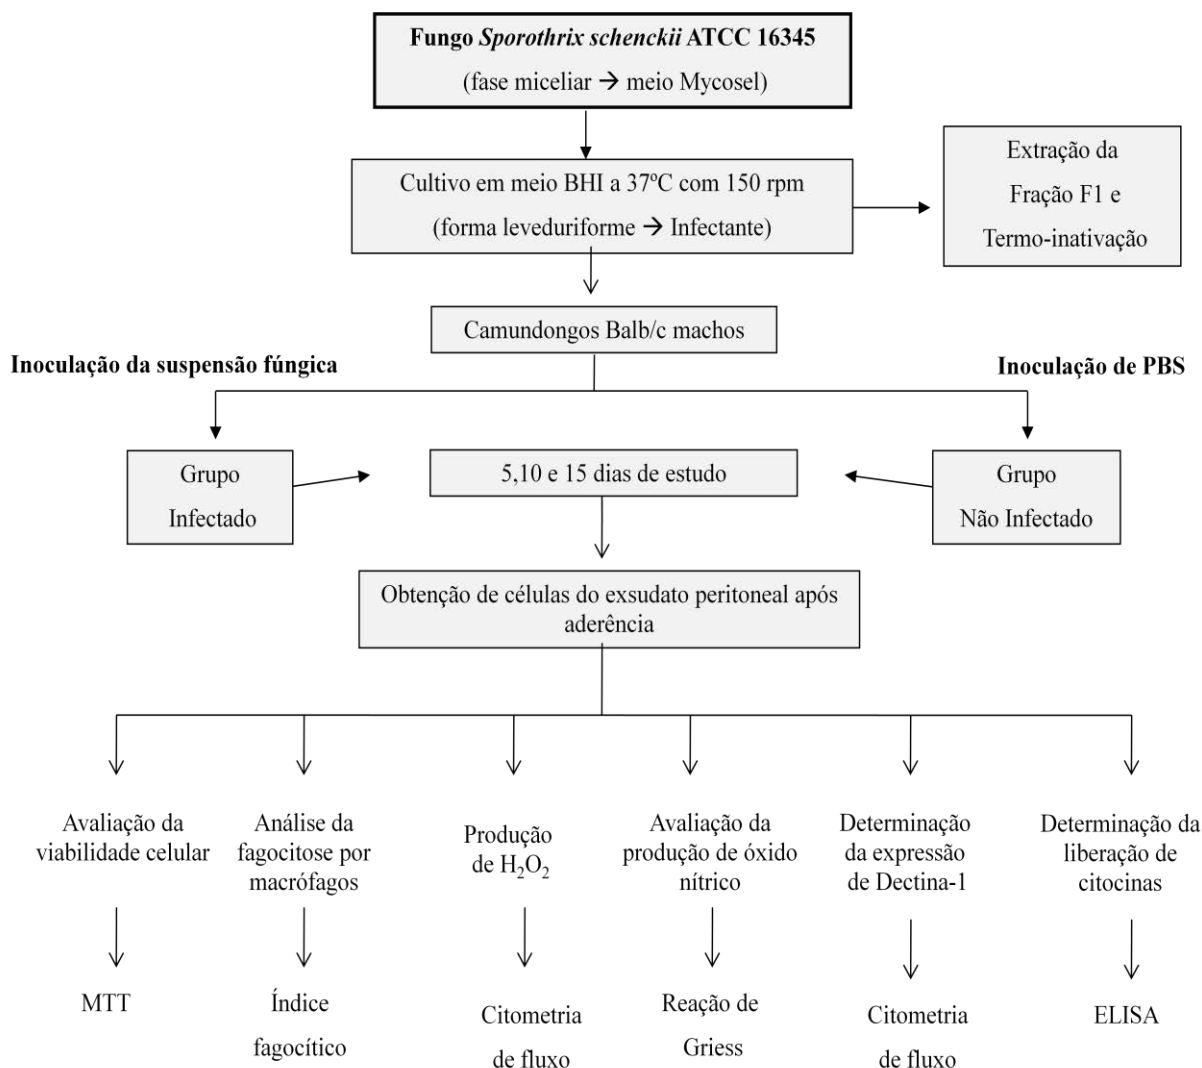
Fungo *Sporothrix schenckii* ATCC 16345

(fase miceliar → meio Mycosel)

Cultivo em meio BHI a 37ºC com 150 rpm

(forma leveduriforme → Infectante)

Extração da Fração F1 e Termo-inativação

Camundongos Balb/c machos

Inoculação da suspensão fúngica

Inoculação de PBS

Grupo Infectado

5,10 e 15 dias de estudo

Grupo Não Infectado

Obtenção de células do exsudato peritoneal após aderência

Avaliação da viabilidade celular

MTT

Análise da fagocitose por macrófagos

Índice fagocítico

Produção de $H_2O_2$

Citometria de fluxo

Avaliação da produção de óxido nítrico

Reação de Griess

Determinação da expressão de Dectina-1

Citometria de fluxo

Determinação da liberação de citocinas

ELISA